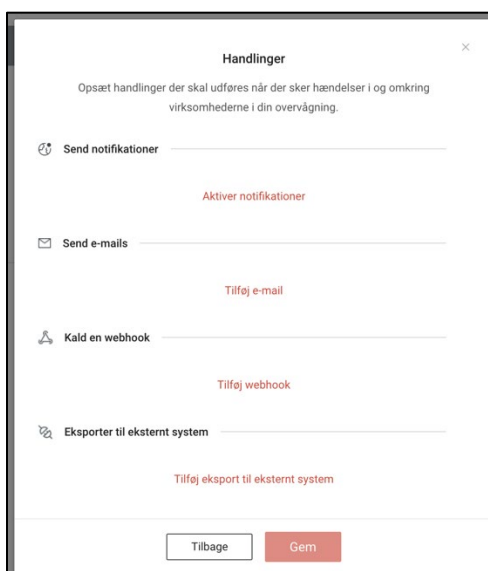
Handlinger

×

Opsæt handlinger der skal udføres når der sker hændelser i og omkring virksomhederne i din overvågning.

Send notifikationer

Aktiver notifikationer

Send e-mails

Tilføj e-mail

Kald en webhook

Tilføj webhook

Eksporter til eksternt system

Tilføj eksport til eksternt system

Tilbage

Gem